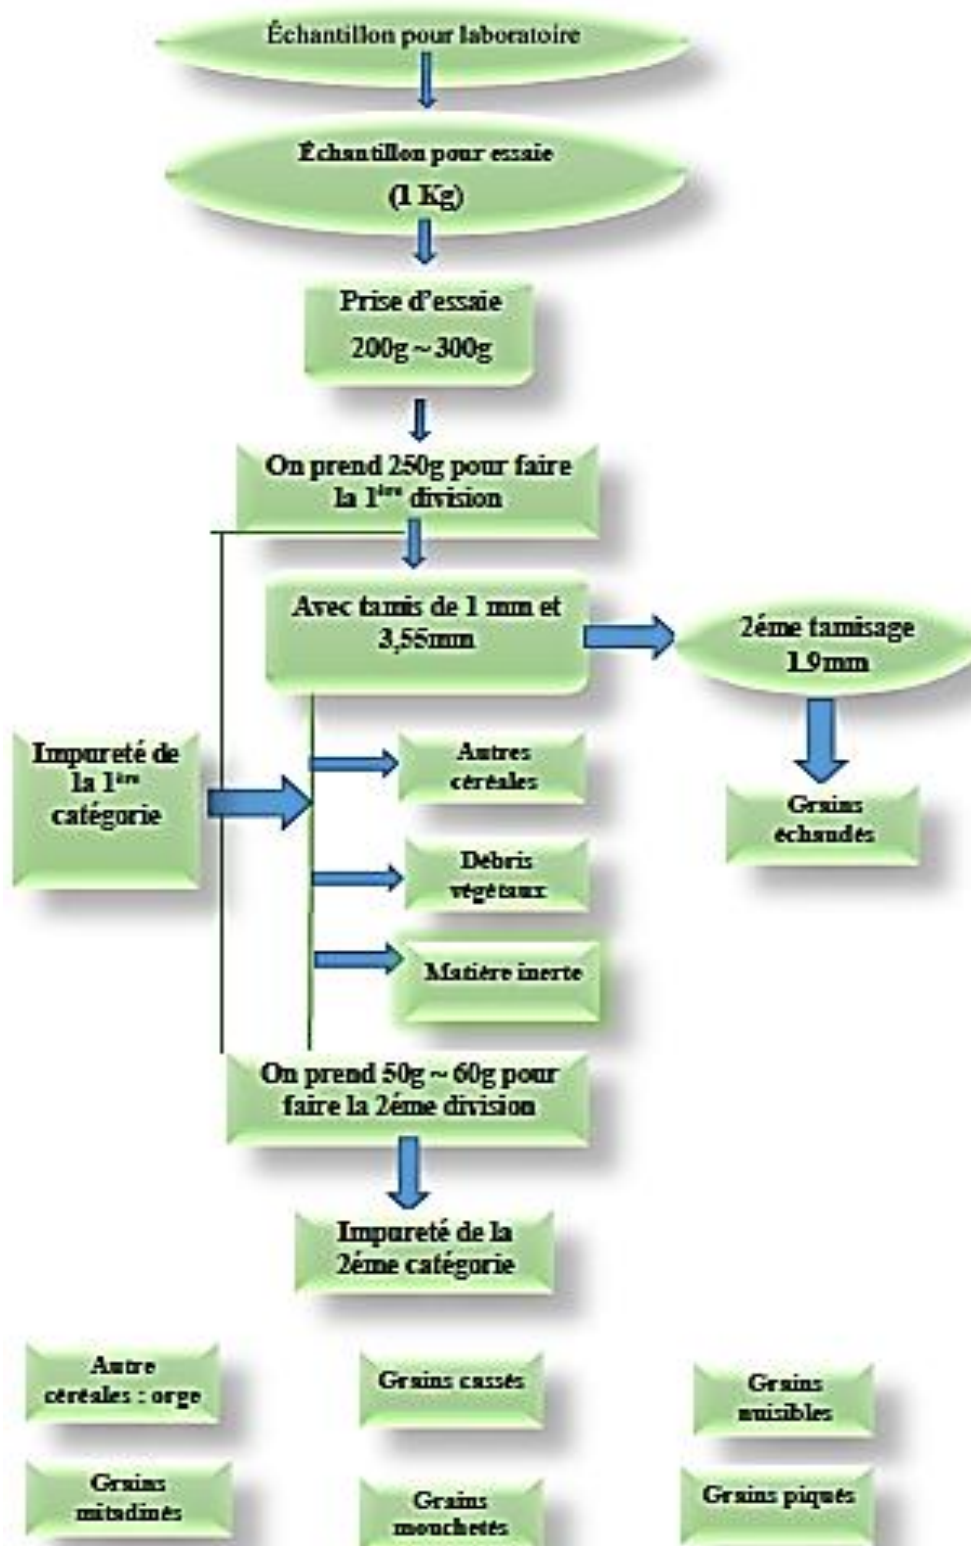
Échantillon pour laboratoire

Échantillon pour essaie
(1 Kg)

Prise d'essaie
200g ~ 300g

On prend 250g pour faire la 1ère division

Avec tamis de 1 mm et 3,55mm

2éme tamisage 1.9mm

Grains échaudés

Impureté de la 1ère catégorie

Autres céréales

Débris végétaux

Matière inerte

On prend 50g ~ 60g pour faire la 2éme division

Impureté de la 2éme catégorie

Autre céréales : orge

Grains cassés

Grains nuisibles

Grains mitadinés

Grains mouchetés

Grains piqués